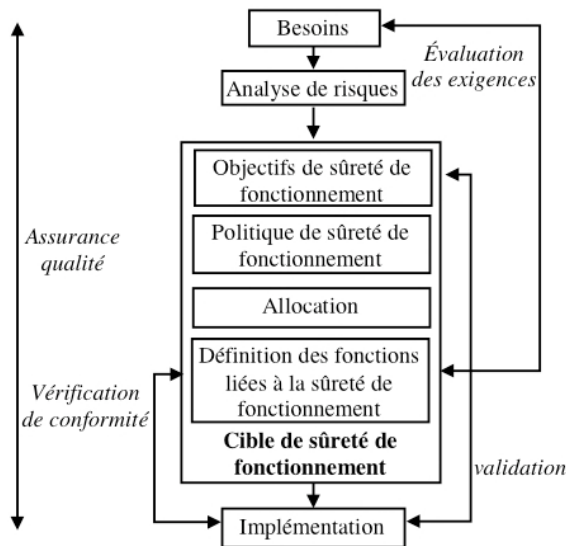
Besoins

Évaluation des exigences

Analyse de risques

Objectifs de sûreté de fonctionnement

Politique de sûreté de fonctionnement

Allocation

Définition des fonctions liées à la sûreté de fonctionnement

Cible de sûreté de fonctionnement

Assurance qualité

Vérification de conformité

validation

Implémentation